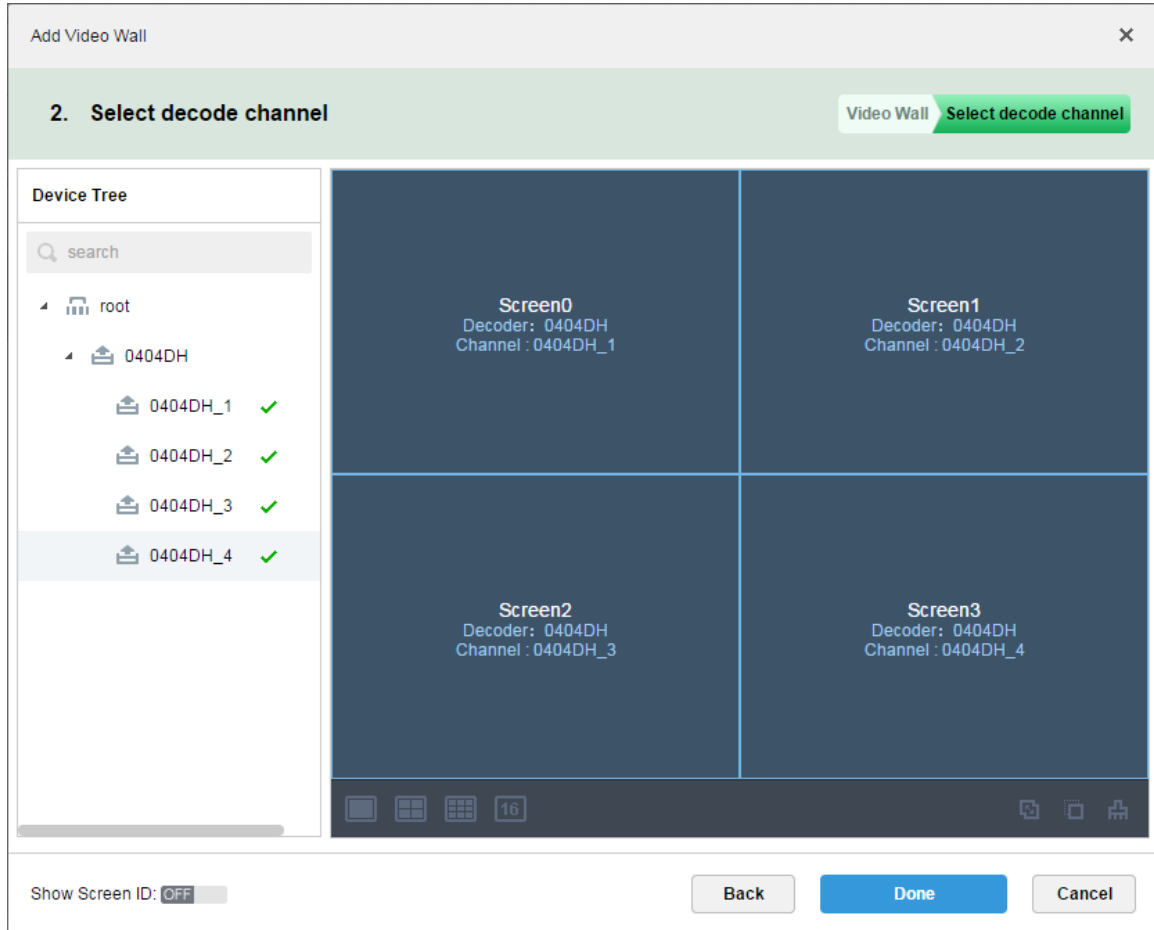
Add Video Wall ×

2. Select decode channel

Video Wall Select decode channel

Device Tree

search

root

0404DH

0404DH_1

0404DH_2

0404DH_3

0404DH_4

Screen0
Decoder: 0404DH
Channel : 0404DH_1

Screen1
Decoder: 0404DH
Channel : 0404DH_2

Screen2
Decoder: 0404DH
Channel : 0404DH_3

Screen3
Decoder: 0404DH
Channel : 0404DH_4

16

Show Screen ID: OFF

Back

Done

Cancel